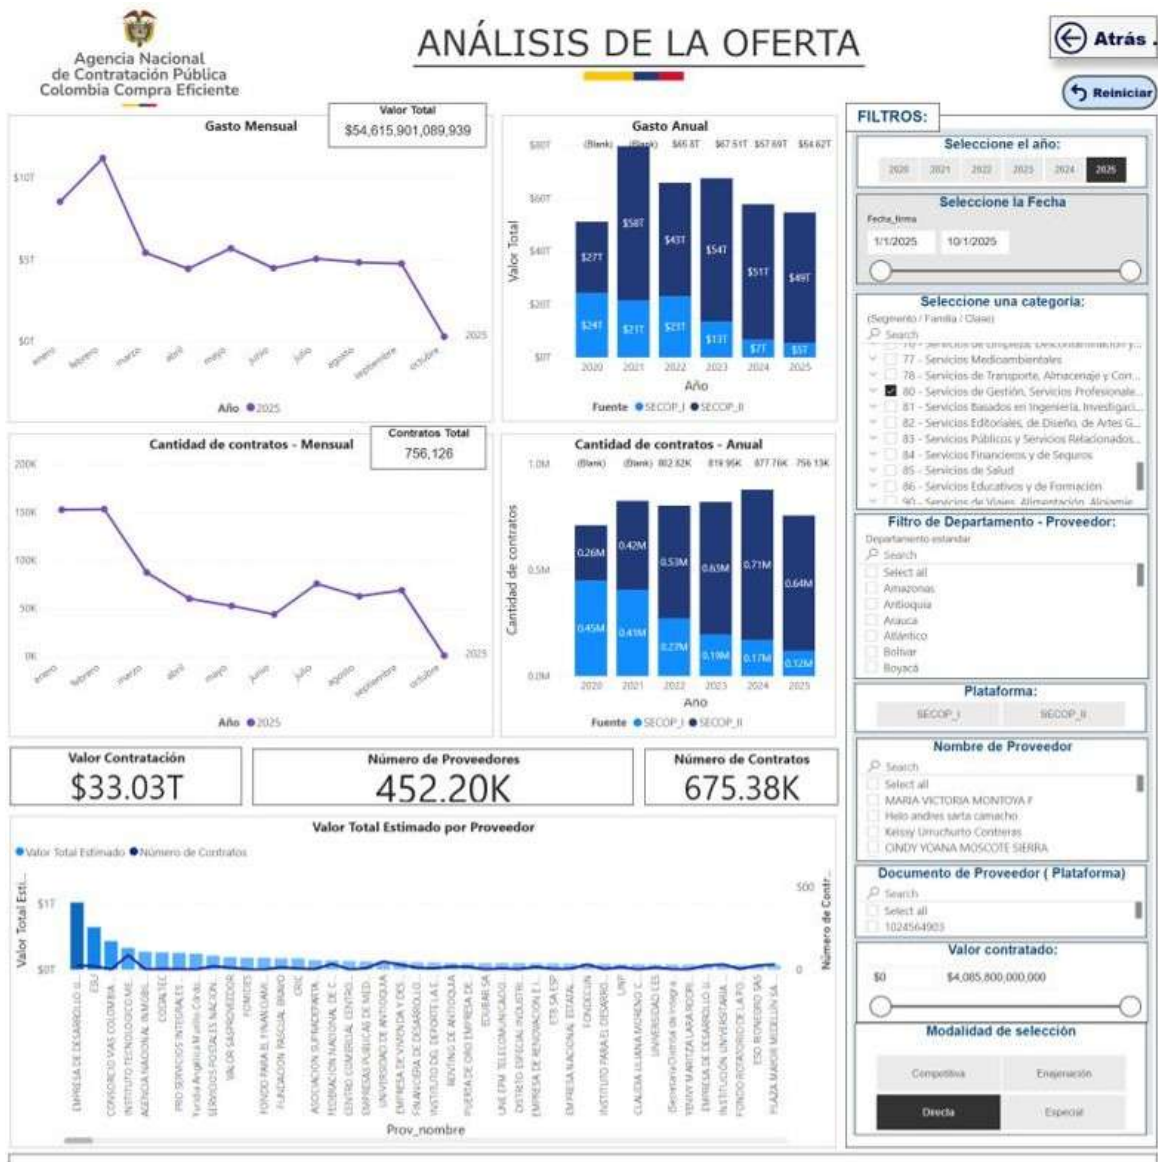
Agencia Nacional de Contratación Pública Colombia Compra Eficiente

ANÁLISIS DE LA OFERTA

Atrás

Reiniciar

Gasto Mensual

Valor Total
$54,615,901,089,939

$10T
$5T
$0T
enero febrero marzo abril mayo junio julio agosto septiembre octubre
2025
Año ● 2025

Gasto Anual
$80T
$60T
$40T
$20T
$0T
Valor Total
(Blank) (Blank) $65.8T $67.51T $67.69T $54.62T
$27T $58T $43T $54T $51T $49T
$24T $21T $23T $13T $7T $5T
2020 2021 2022 2023 2024 2025
Año
Fuente ● SECOP_I ● SECOP_II

Cantidad de contratos - Mensual

Contratos Total
756,126

200K
150K
100K
50K
0K
enero febrero marzo abril mayo junio julio agosto septiembre octubre
2025
Año ● 2025

Cantidad de contratos - Anual
1.0M
0.5M
0.0M
Cantidad de contratos
(Blank) (Blank) 802.82K 819.95K 877.76K 756.13K
0.26M 0.42M 0.53M 0.65M 0.71M 0.64M
0.45M 0.41M 0.27M 0.19M 0.17M 0.12M
2020 2021 2022 2023 2024 2025
Año
Fuente ● SECOP_I ● SECOP_II

FILTROS:

Seleccione el año:
2020 2021 2022 2023 2024 2025

Seleccione la Fecha
Fecha_firma
1/1/2025 10/1/2025

Seleccione una categoria:
(Segmento / Familia / Clase)
Search
77 - Servicios Medioambientales
78 - Servicios de Transporte, Almacenaje y Corr...
80 - Servicios de Gestión, Servicios Profesionale...
81 - Servicios Basados en Ingeniería, Investigaci...
82 - Servicios Editoriales, de Diseño, de Artes G...
83 - Servicios Públicos y Servicios Relacionados...
84 - Servicios Financieros y de Seguros
85 - Servicios de Salud
86 - Servicios Educativos y de Formación
90 - Servicios de Viajes, Alimentación, Alojamie...

Filtro de Departamento - Proveedor:
Departamento estandar
Search
Select all
Amazonas
Antioquia
Arauca
Atlántico
Bolívar
Boyacá

Plataforma:
SECOP_I SECOP_II

Nombre de Proveedor
Search
Select all
MARIA VICTORIA MONTOYA F
Helo andres sarta camacho
Keissy Urruchurto Contreras
CINDY YOANA MOSCOTE SIERRA

Documento de Proveedor ( Plataforma)
Search
Select all
1024564903

Valor contratado:
$0 $4,085,800,000,000

Modalidad de selección
Competitiva Enajenación
Directa Especial

Valor Contratación
$33.03T

Número de Proveedores
452.20K

Número de Contratos
675.38K

Valor Total Estimado por Proveedor
● Valor Total Estimado ● Número de Contratos
Valor Total Esti...
$1T
$0T
500
0
Número de Contr...
EMPRESA DE DESARROLLO U... EDU CONSORCIO VIAS COLOMBIA INSTITUTO TECNOLOGICO ME... AGENCIA NACIONAL INMOBI... CODIATEC PRO SERVICIOS INTEGRALES Fundacion Angelica Murillo Cerv... SERVICIOS POSTALES NACION... VALOR SAS PROVEEDOR FOMDES FONDO PARA EL FINANCIAMI... FUNDACION PASCUAL BRAVO CRIC ASOCIACION SUPRADEPARTA... FEDERACION NACIONAL DE C... CENTRO COMERCIAL CENTRO... EMPRESAS PUBLICAS DE MED... UNIVERSIDAD DE ANTIOQUIA EMPRESA DE VIVIENDA Y DES... FINANCIERA DE DESARROLLO... INSTITUTO DEL DEPORTE LA E... REFORMA DE ANTIOQUIA PUERTA DE ORO EMPRESA DE... EDUBAR SA UNE EPM TELECOMUNICACIO... DISTRITO ESPECIAL INDUSTRI... EMPRESA DE RENOVACION E I... ETB SA ESP EMPRESA NACIONAL ESTATAL... FONDECUN INSTITUTO PARA EL DESARRO... UNP CLAUDIA LILIANA MORENO C... UNIVERSIDAD CES (Secretaria Distrital de Integra... YENNY MARITZA LARA RODRI... EMPRESA DE DESARROLLO U... INSTITUCION UNIVERSITARIA... FONDO ROTATORIO DE LA PO... ESE RIONEGRO SAS PLAZA MAYOR MEDELLIN SA...
Prov_nombre